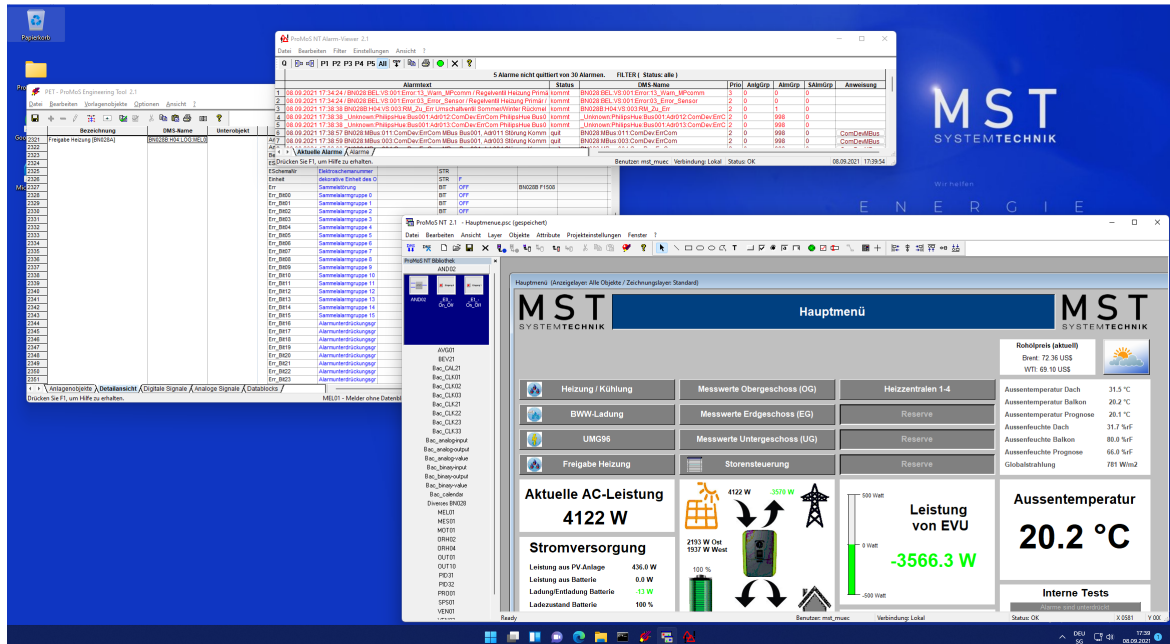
Papierkorb

PET - ProMoS Engineering Tool 2.1
Datei Bearbeiten Vorlagenobjekte Optionen Ansicht ?

| | Bezeichnung | DMS-Name | Unterobjekt |
|---|---|---|---|
| 2321 | Freigabe Heizung [BN028A] | BN028:H04:LOG:MEL0 | |
| 2322 | | | |
| 2323 | | | |
| 2324 | | | |
| 2325 | | | |
| 2326 | | | |
| 2327 | | | |

Anlagenobjekte / Detailansicht / Digitale Signale / Analoge Signale / Datablocks
Drücken Sie F1, um Hilfe zu erhalten.
MEL01 - Melder ohne Datenbl

| | | | | |
|---|---|---|---|---|
| ESchemaNr | Elektroschemanummer | STR | | |
| Einheit | dekorative Einheit des O | STR | F | |
| Err | Sammelstörung | BIT | OFF | BN028B F1508 |
| Err_Bit00 | Sammelalarmgruppe 0 | BIT | OFF | |
| Err_Bit01 | Sammelalarmgruppe 1 | BIT | OFF | |
| Err_Bit02 | Sammelalarmgruppe 2 | BIT | OFF | |
| Err_Bit03 | Sammelalarmgruppe 3 | | | |
| Err_Bit04 | Sammelalarmgruppe 4 | | | |
| Err_Bit05 | Sammelalarmgruppe 5 | | | |
| Err_Bit06 | Sammelalarmgruppe 6 | | | |
| Err_Bit07 | Sammelalarmgruppe 7 | | | |
| Err_Bit08 | Sammelalarmgruppe 8 | | | |
| Err_Bit09 | Sammelalarmgruppe 9 | | | |
| Err_Bit10 | Sammelalarmgruppe 10 | | | |
| Err_Bit11 | Sammelalarmgruppe 11 | | | |
| Err_Bit12 | Sammelalarmgruppe 12 | | | |
| Err_Bit13 | Sammelalarmgruppe 13 | | | |
| Err_Bit14 | Sammelalarmgruppe 14 | | | |
| Err_Bit15 | Sammelalarmgruppe 15 | | | |
| Err_Bit16 | Alarmunterdrückungsgr | | | |
| Err_Bit17 | Alarmunterdrückungsgr | | | |
| Err_Bit18 | Alarmunterdrückungsgr | | | |
| Err_Bit19 | Alarmunterdrückungsgr | | | |
| Err_Bit20 | Alarmunterdrückungsgr | | | |
| Err_Bit21 | Alarmunterdrückungsgr | | | |
| Err_Bit22 | Alarmunterdrückungsgr | | | |
| Err_Bit23 | Alarmunterdrückungsgr | | | |

ProMoS NT Alarm-Viewer 2.1
Datei Bearbeiten Filter Einstellungen Ansicht ?
P1 P2 P3 P4 P5 All
5 Alarme nicht quittiert von 30 Alarmen. FILTER ( Status: alle )

| | Alarmtext | Status | DMS-Name | Prio | AnlGrp | AlmGrp | SAlmGrp | Anweisung |
|---|---|---|---|---|---|---|---|---|
| 1 | 08.09.2021 17:34:24 / BN026:BEL:VS:001:Error:13_Warn_MPcomm / Regelventil Heizung Primä | kommt | BN028:BEL:VS:001:Error:13_Warn_MPcomm | 3 | 0 | 0 | 0 | |
| 2 | 08.09.2021 17:34:24 / BN028:BEL:VS:001:Error:03_Error_Sensor / Regelventil Heizung Primär | kommt | BN028:BEL:VS:001:Error:03_Error_Sensor | 2 | 0 | 0 | 0 | |
| 3 | 08.09.2021 17:38:38 BN028:H04:VS:003:RM_Zu_Err Umschaltventil Sommer/Winter Rückmel | kommt | BN028:H04:VS:003:RM_Zu_Err | 2 | 0 | 1 | 0 | |
| 4 | 08.09.2021 17:38:38 _Unknown:PhilipsHue:Bus001:Adr012:ComDev:ErrCom PhilipsHue Bus0 | kommt | _Unknown:PhilipsHue:Bus001:Adr012:ComDev:ErrC | 2 | 0 | 998 | 0 | |
| 5 | 08.09.2021 17:38:38 _Unknown:PhilipsHue:Bus001:Adr013:ComDev:ErrCom PhilipsHue Bus0 | kommt | _Unknown:PhilipsHue:Bus001:Adr013:ComDev:ErrC | 2 | 0 | 998 | 0 | |
| 6 | 08.09.2021 17:38:57 BN028:MBus:011:ComDev:ErrCom MBus Bus001, Adr011 Störung Komm | quit | BN028:MBus:011:ComDev:ErrCom | 2 | 0 | 998 | 0 | ComDevMBus |
| 7 | 08.09.2021 17:38:59 BN028:MBus:003:ComDev:ErrCom MBus Bus001, Adr003 Störung Komm | quit | BN028:MBus:003:ComDev:ErrCom | 2 | 0 | 998 | 0 | ComDevMBus |

Aktuelle Alarme / Alarme
Drücken Sie F1, um Hilfe zu erhalten. Benutzer: mst_muec Verbindung: Lokal Status: OK 08.09.2021 17:39:54

MST SYSTEMTECHNIK
Wir helfen
E N E R G I E

ProMoS NT 2.1 - Hauptmenue.psc (gespeichert)
Datei Bearbeiten Ansicht Layer Objekte Attribute Projekteinstellungen Fenster ?
ProMoS NT Bibliothek
AND02
AND02 _E1_Ox_Ok _E1_Ox_Err
AVG01 BEV21 Bac_CAL21 Bac_CLK01 Bac_CLK02 Bac_CLK03 Bac_CLK21 Bac_CLK22 Bac_CLK23 Bac_CLK33 Bac_analog-input Bac_analog-output Bac_analog-value Bac_binary-input Bac_binary-output Bac_binary-value Bac_calendar Diverses BN028 MEL01 MES01 MOT01 DRH02 DRH04 OUT01 OUT10 PID31 PID32 PRO01 SPS01 VEN01

Hauptmenü (Anzeigelayer: Alle Objekte / Zeichnungslayer: Standard)
MST SYSTEMTECHNIK
Hauptmenü
MST SYSTEMTECHNIK
Roholpreis (aktuell)
Brent: 72.36 US$
WTI: 69.10 US$
Heizung / Kühlung
Messwerte Obergeschoss (OG)
Heizzentralen 1-4
BWW-Ladung
Messwerte Erdgeschoss (EG)
Reserve
UMG96
Messwerte Untergeschoss (UG)
Reserve
Freigabe Heizung
Storensteuerung
Reserve

| | |
|---|---|
| Aussentemperatur Dach | 31.5 °C |
| Aussentemperatur Balkon | 20.2 °C |
| Aussentemperatur Prognose | 20.1 °C |
| Aussenfeuchte Dach | 31.7 %rF |
| Aussenfeuchte Balkon | 80.0 %rF |
| Aussenfeuchte Prognose | 66.0 %rF |
| Globalstrahlung | 781 W/m2 |

Aktuelle AC-Leistung
4122 W
4122 W -3570 W
2193 W Ost
1937 W West
100 %
500 Watt
0 Watt
-500 Watt
Leistung von EVU
-3566.3 W
Aussentemperatur
20.2 °C
Stromversorgung
Leistung aus PV-Anlage 436.0 W
Leistung aus Batterie 0.0 W
Ladung/Entladung Batterie -13 W
Ladezustand Batterie 100 %
Interne Tests
Alarme sind unterdrückt
Ready Benutzer: mst_muec Verbindung: Lokal Status: OK X 0581 Y 00
DEU SG 17:39 08.09.2021